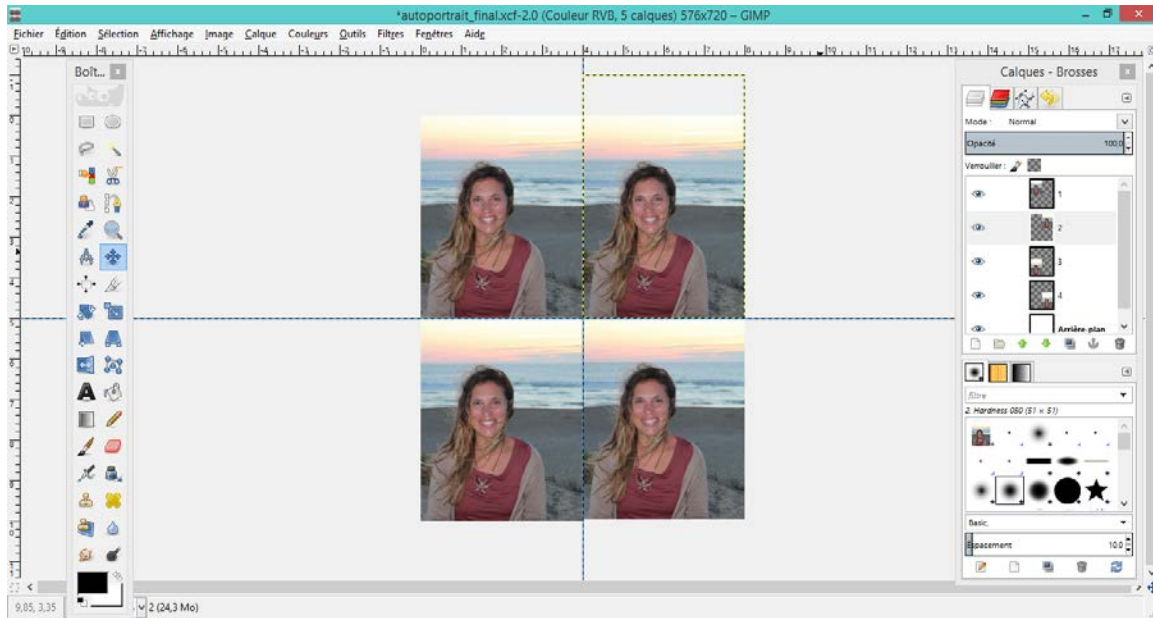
*autoportrait_final.xcf-2.0 (Couleur RVB, 5 calques) 576x720 – GIMP

Fichier Édition Sélection Affichage Image Calque Couleurs Outils Filtres Fenêtres Aide

Boît...

Calques - Brosses

Mode : Normal

Opacité 100,0

Verrouiller :

1
2
3
4
Arrière-plan

Filtre

2. Hardness 050 (51 × 51)

Basic,

Espacement 10,0

9,85, 3,35

2 (24,3 Mo)